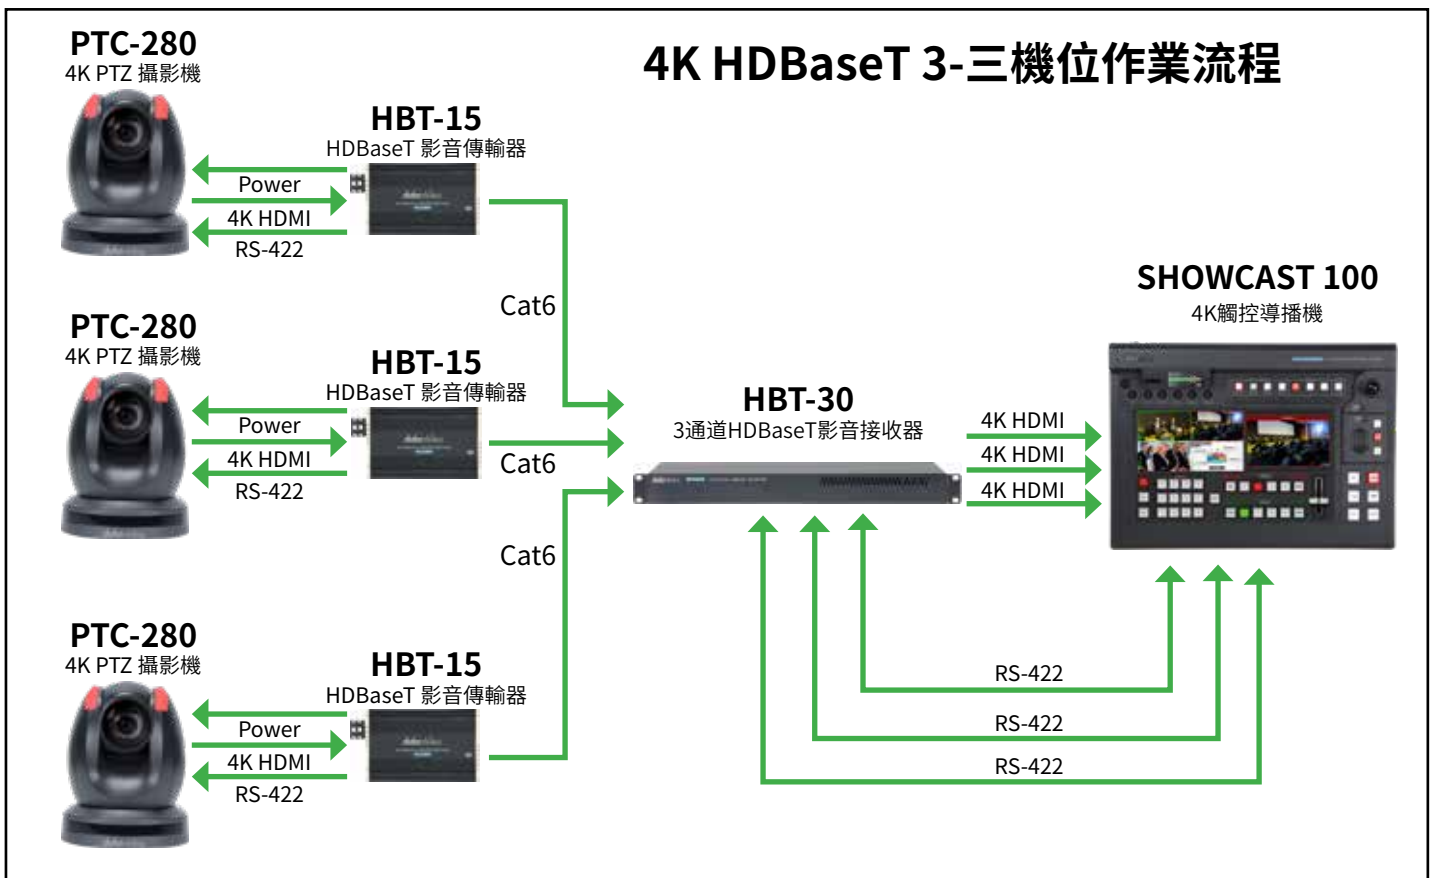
4K HDBaseT 3-三機位作業流程

PTC-280
4K PTZ 攝影機

HBT-15
HDBaseT 影音傳輸器

Power
4K HDMI
RS-422

Cat6

PTC-280
4K PTZ 攝影機

HBT-15
HDBaseT 影音傳輸器

Power
4K HDMI
RS-422

Cat6

Cat6

PTC-280
4K PTZ 攝影機

HBT-15
HDBaseT 影音傳輸器

Power
4K HDMI
RS-422

HBT-30
3通道HDBaseT影音接收器

4K HDMI
4K HDMI
4K HDMI

SHOWCAST 100
4K觸控導播機

RS-422
RS-422
RS-422